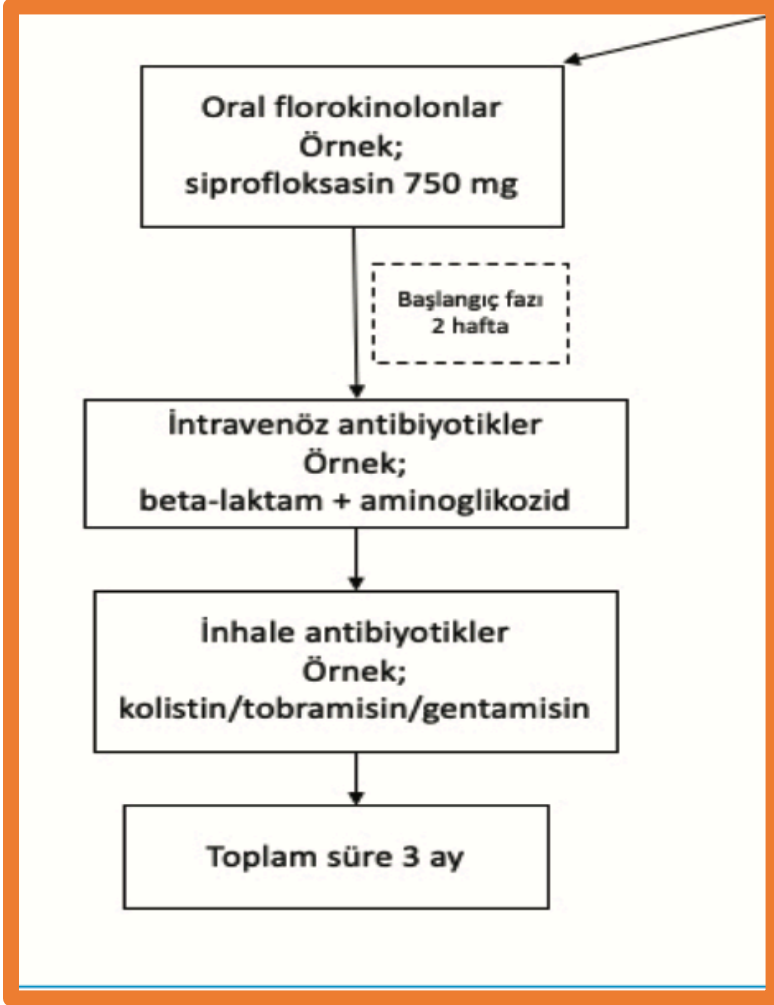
Oral florokinolonlar
Örnek;
siprofloksasin 750 mg

Başlangıç fazı
2 hafta

İntravenöz antibiyotikler
Örnek;
beta-laktam + aminoglikozid

İnhale antibiyotikler
Örnek;
kolistin/tobramisin/gentamisin

Toplam süre 3 ay